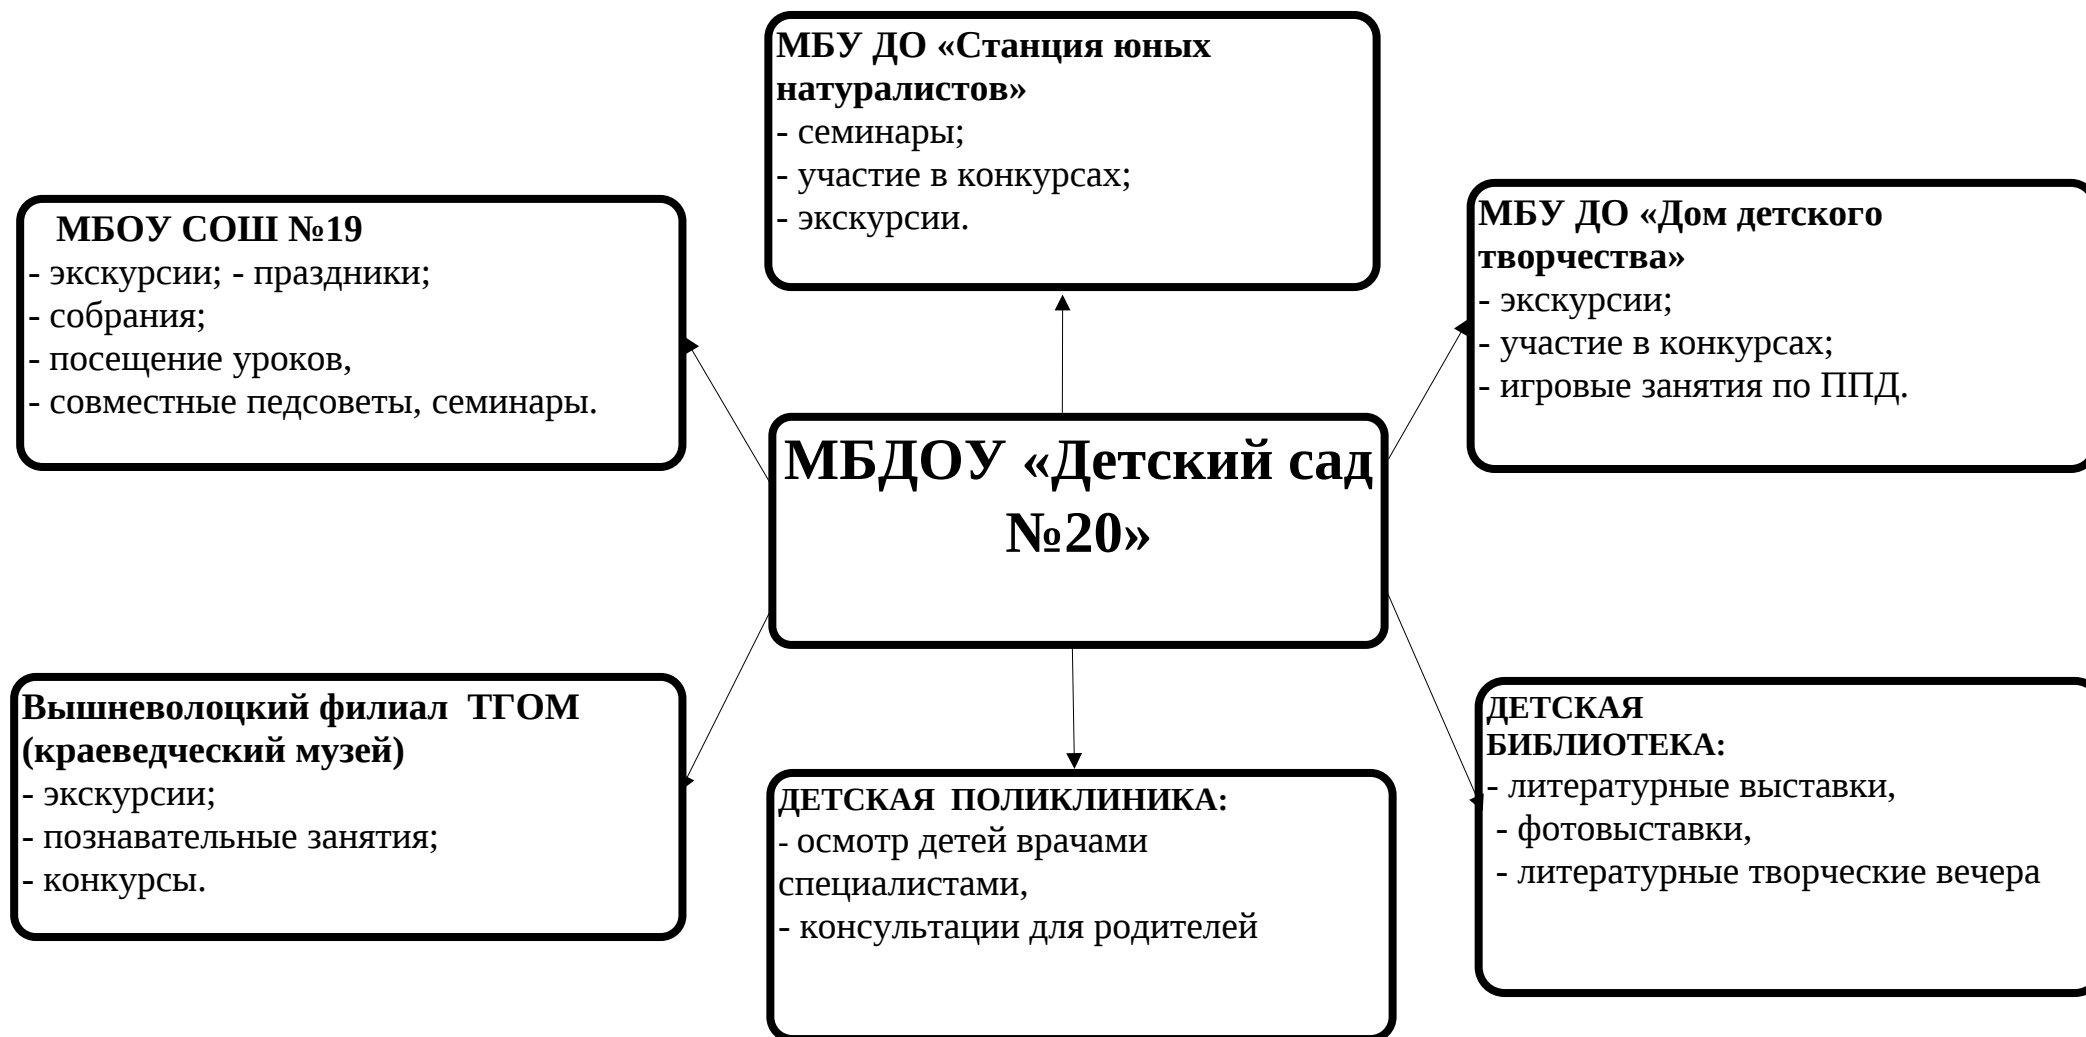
МБУ ДО «Станция юных натуралистов»
- семинары;
- участие в конкурсах;
- экскурсии.

МБОУ СОШ №19
- экскурсии; - праздники;
- собрания;
- посещение уроков,
- совместные педсоветы, семинары.

МБУ ДО «Дом детского творчества»
- экскурсии;
- участие в конкурсах;
- игровые занятия по ППД.

МБДОУ «Детский сад №20»

Вышневолоцкий филиал ТГОМ (краеведческий музей)
- экскурсии;
- познавательные занятия;
- конкурсы.

ДЕТСКАЯ ПОЛИКЛИНИКА:
- осмотр детей врачами специалистами,
- консультации для родителей

ДЕТСКАЯ БИБЛИОТЕКА:
- литературные выставки,
- фотовыставки,
- литературные творческие вечера